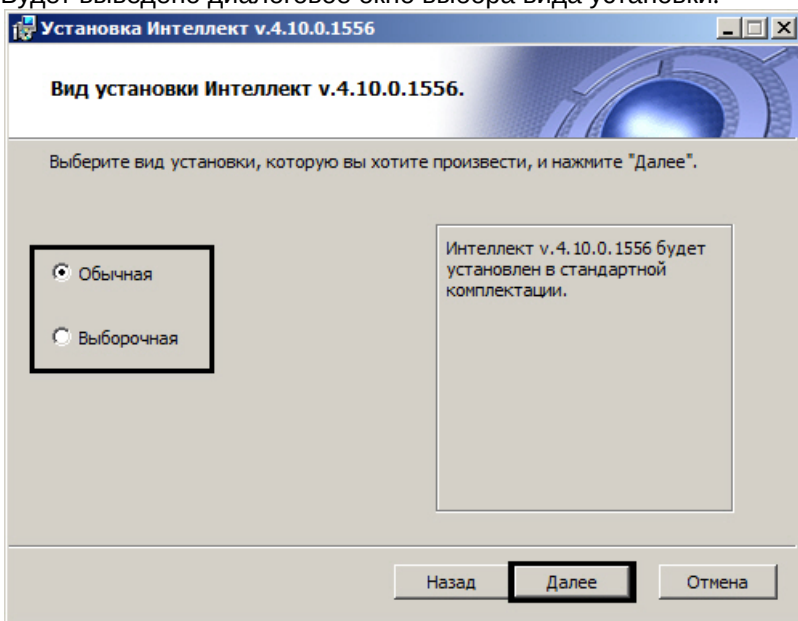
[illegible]

Установка Интеллект v.4.10.0.1556

Вид установки Интеллект v.4.10.0.1556.

Выберите вид установки, которую вы хотите произвести, и нажмите "Далее".

Обычная

Выборочная

Интеллект v.4.10.0.1556 будет установлен в стандартной комплектации.

Назад

Далее

Отмена